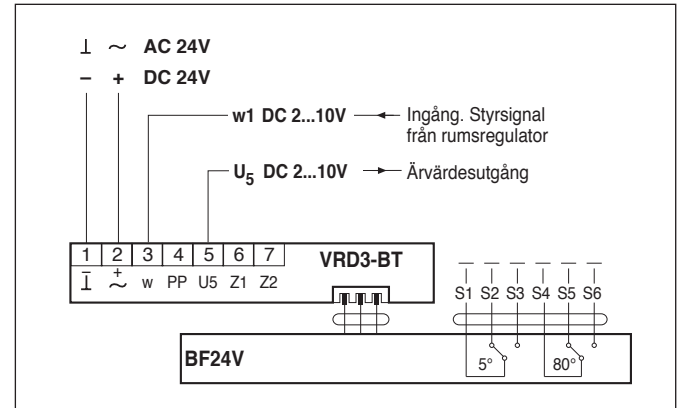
⊥ ~ AC 24V

– + DC 24V

w1 DC 2...10V ← Ingång. Styrsignal från rumsregulator

$U_5$ DC 2...10V → Ärvärdesutgång

| 1 | 2 | 3 | 4 | 5 | 6 | 7 |
|---|---|---|---|---|---|---|
| ⊥ | $\overset{+}{\sim}$ | w | PP | U5 | Z1 | Z2 |

VRD3-BT

S1 S2 S3 S4 S5 S6

BF24V

5°

80°